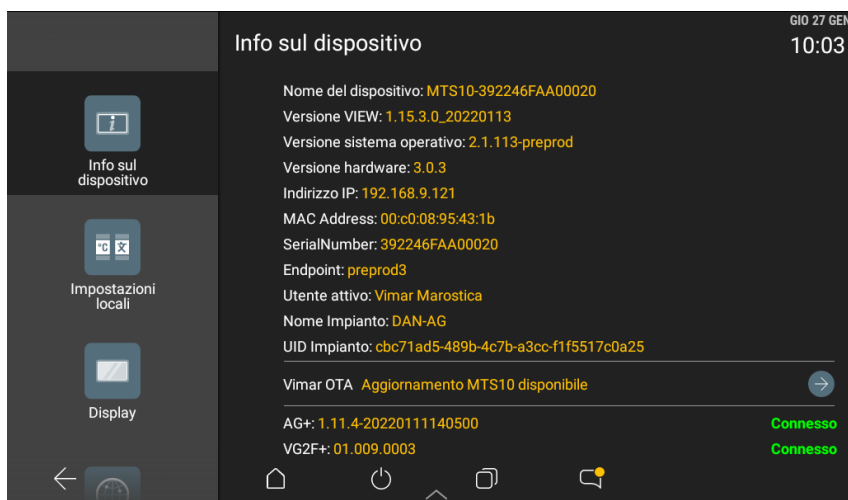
GIO 27 GEN
Info sul dispositivo
10:03

Info sul dispositivo

°C 文

Impostazioni locali

Display

Nome del dispositivo: MTS10-392246FAA00020
Versione VIEW: 1.15.3.0_20220113
Versione sistema operativo: 2.1.113-preprod
Versione hardware: 3.0.3
Indirizzo IP: 192.168.9.121
MAC Address: 00:c0:08:95:43:1b
SerialNumber: 392246FAA00020
Endpoint: preprod3
Utente attivo: Vimar Marostica
Nome Impianto: DAN-AG
UID Impianto: cbc71ad5-489b-4c7b-a3cc-f1f5517c0a25

Vimar OTA Aggiornamento MTS10 disponibile

AG+: 1.11.4-20220111140500 Connesso
VG2F+: 01.009.0003 Connesso